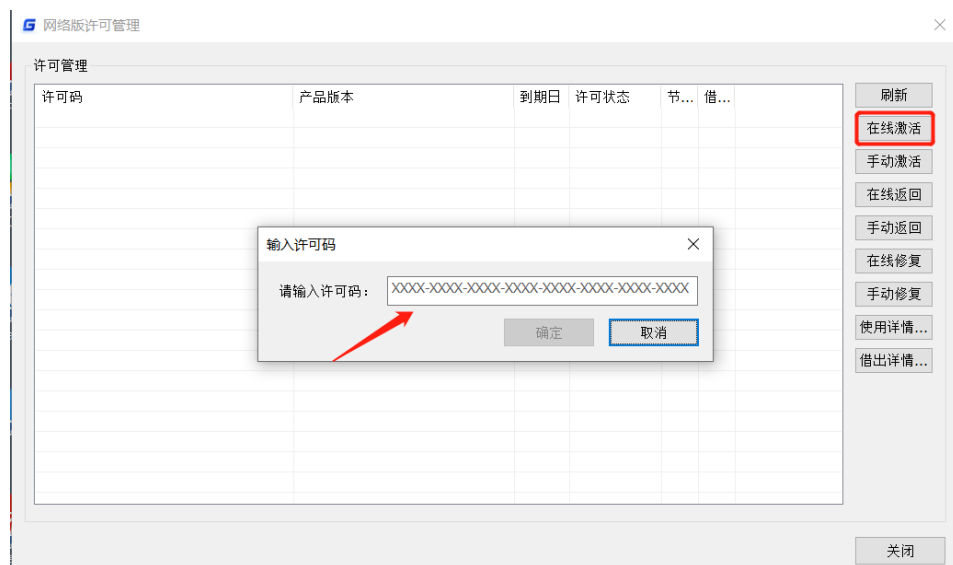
网络版许可管理

许可管理

| 许可码 | 产品版本 | 到期日 | 许可状态 | 节... | 借... |
|---|---|---|---|---|---|

刷新
在线激活
手动激活
在线返回
手动返回
在线修复
手动修复
使用详情...
借出详情...

输入许可码

请输入许可码：XXXX-XXXX-XXXX-XXXX-XXXX-XXXX-XXXX-XXXX

确定
取消

关闭